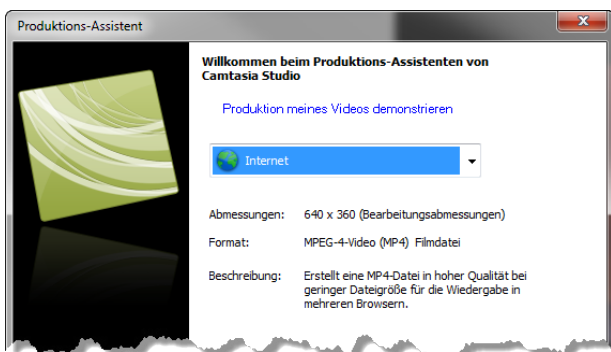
Produktions-Assistent

Willkommen beim Produktions-Assistenten von Camtasia Studio

Produktion meines Videos demonstrieren

Internet

| Abmessungen: | 640 x 360 (Bearbeitungsabmessungen) |
|---|---|
| Format: | MPEG-4-Video (MP4) Filmdatei |
| Beschreibung: | Erstellt eine MP4-Datei in hoher Qualität bei geringer Dateigröße für die Wiedergabe in mehreren Browsern. |